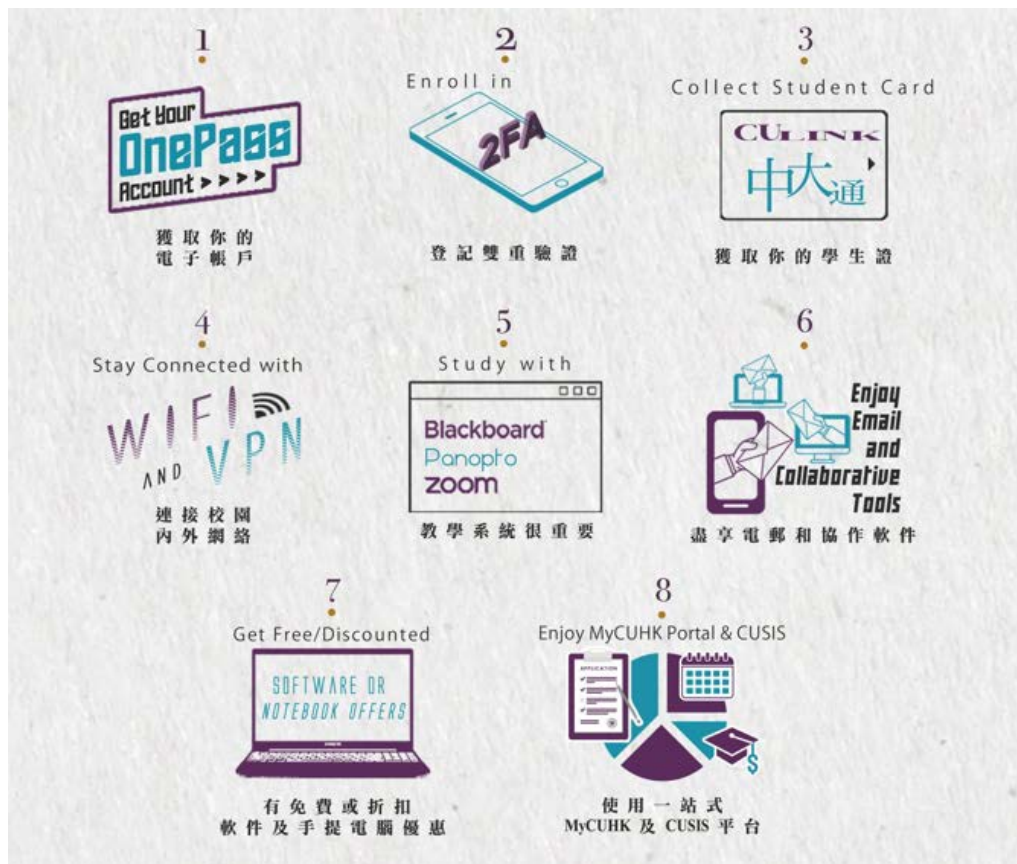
1

Get Your OnePass Account ▸▸▸▸

獲取你的
電子帳戶

2

Enroll in

2FA

登記雙重驗證

3

Collect Student Card

CULINK
中大通

獲取你的學生證

4

Stay Connected with

WIFI AND VPN

連接校園
內外網絡

5

Study with

Blackboard
Panopto
zoom

教學系統很重要

6

Enjoy Email and Collaborative Tools

盡享電郵和協作軟件

7

Get Free/Discounted

SOFTWARE OR NOTEBOOK OFFERS

有免費或折扣
軟件及手提電腦優惠

8

Enjoy MyCUHK Portal & CUSIS

APPLICATION

使用一站式
MyCUHK 及 CUSIS 平台